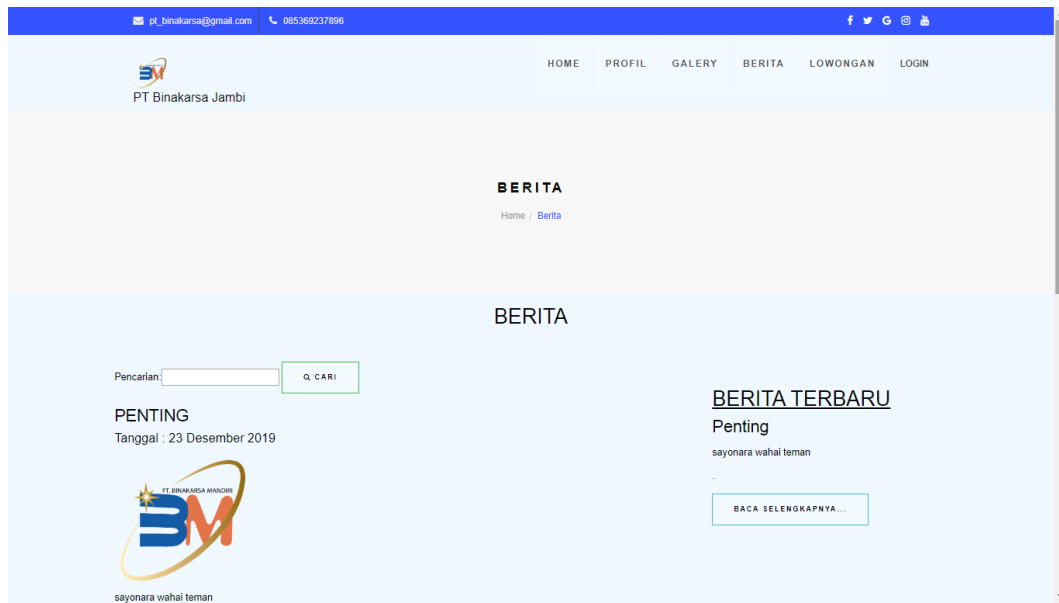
pt_binakarsa@gmail.com 085369237896

PT Binakarsa Jambi

HOME PROFIL GALERY BERITA LOWONGAN LOGIN

BERITA

Home / Berita

BERITA

Pencarian: CARI

PENTING

Tanggal : 23 Desember 2019

FT. BINAKARSA MANDIRI

sayonara wahai teman

BERITA TERBARU

Penting

sayonara wahai teman

.

BACA SELENGKAPNYA...